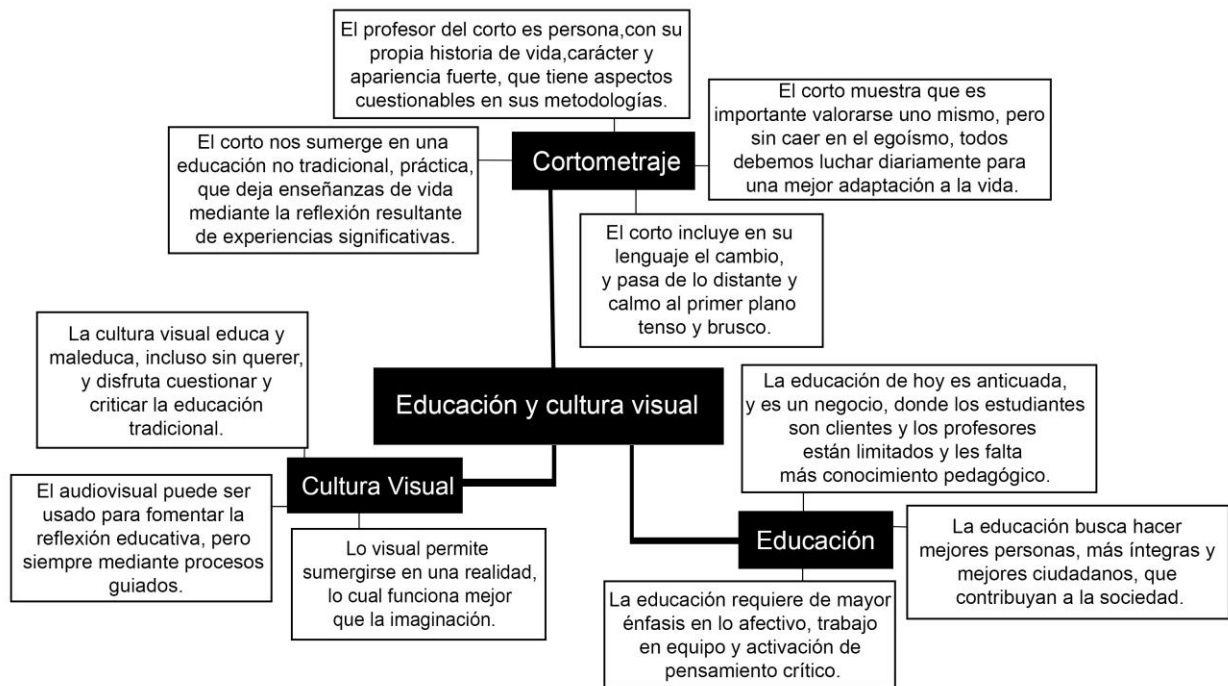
El profesor del corto es persona,con su propia historia de vida,carácter y apariencia fuerte, que tiene aspectos cuestionables en sus metodologías.

El corto muestra que es importante valorarse uno mismo, pero sin caer en el egoísmo, todos debemos luchar diariamente para una mejor adaptación a la vida.

El corto nos sumerge en una educación no tradicional, práctica, que deja enseñanzas de vida mediante la reflexión resultante de experiencias significativas.

Cortometraje

El corto incluye en su lenguaje el cambio, y pasa de lo distante y calmo al primer plano tenso y brusco.

La cultura visual educa y maleduca, incluso sin querer, y disfruta cuestionar y criticar la educación tradicional.

Educación y cultura visual

La educación de hoy es anticuada, y es un negocio, donde los estudiantes son clientes y los profesores están limitados y les falta más conocimiento pedagógico.

Cultura Visual

El audiovisual puede ser usado para fomentar la reflexión educativa, pero siempre mediante procesos guiados.

Lo visual permite sumergirse en una realidad, lo cual funciona mejor que la imaginación.

Educación

La educación busca hacer mejores personas, más íntegras y mejores ciudadanos, que contribuyan a la sociedad.

La educación requiere de mayor énfasis en lo afectivo, trabajo en equipo y activación de pensamiento crítico.